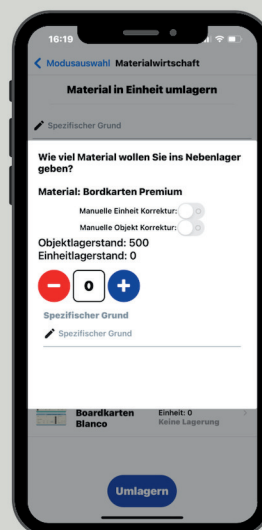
16:19

Modusauswahl Materialwirtschaft

Material in Einheit umlagern

Spezifischer Grund

Wie viel Material wollen Sie ins Nebenlager geben?

Material: Bordkarten Premium

Manuelle Einheit Korrektur:

Manuelle Objekt Korrektur:

Objektlagerstand: 500

Einheitlagerstand: 0

−
0
+

Spezifischer Grund

Spezifischer Grund

Boardkarten Blanco

Einheit: 0

Keine Lagerung

Umlagern